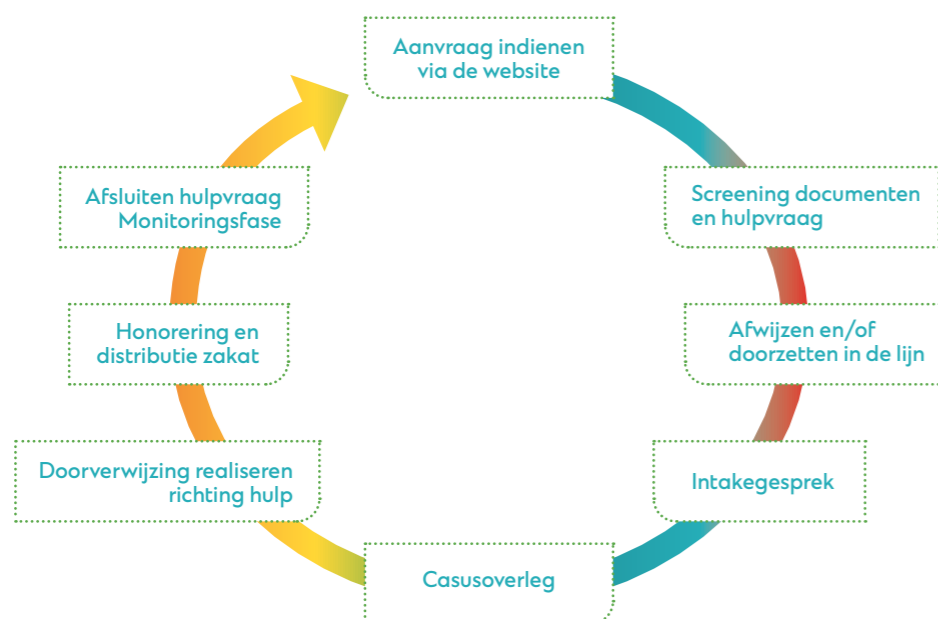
Aanvraag indienen via de website

Screening documenten en hulpvraag

Afwijzen en/of doorzetten in de lijn

Intakegesprek

Casusoverleg

Doorverwijzing realiseren richting hulp

Honorering en distributie zakat

Afsluiten hulpvraag Monitoringsfase